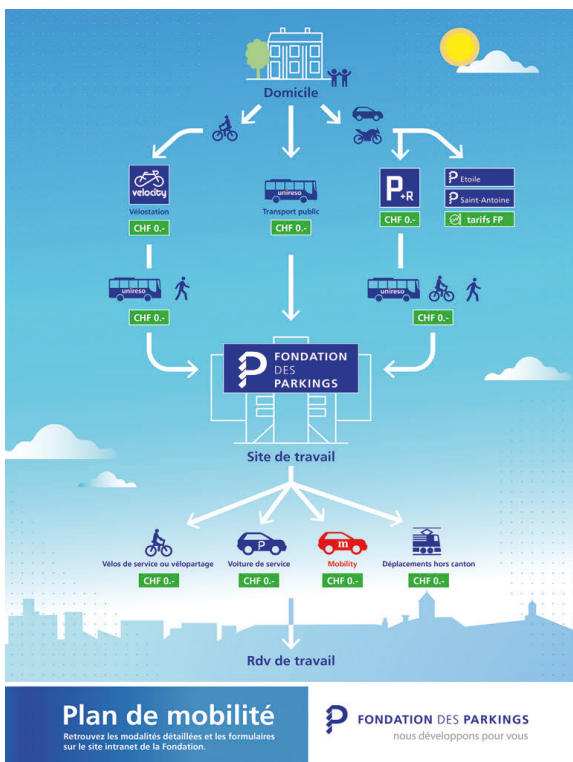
Domicile

velocity
Vélostation
CHF 0.-

unireso
Transport public
CHF 0.-

P+R
CHF 0.-

Etoile
Saint-Antoine
tarifs FP

unireso
CHF 0.-

unireso
CHF 0.-

FONDATION DES PARKINGS

Site de travail

Vélos de service ou vélopartage
CHF 0.-

Voiture de service
CHF 0.-

Mobility
CHF 0.-

Déplacements hors canton
CHF 0.-

Rdv de travail

Plan de mobilité
Retrouvez les modalités détaillées et les formulaires sur le site intranet de la Fondation.

FONDATION DES PARKINGS
nous développons pour vous